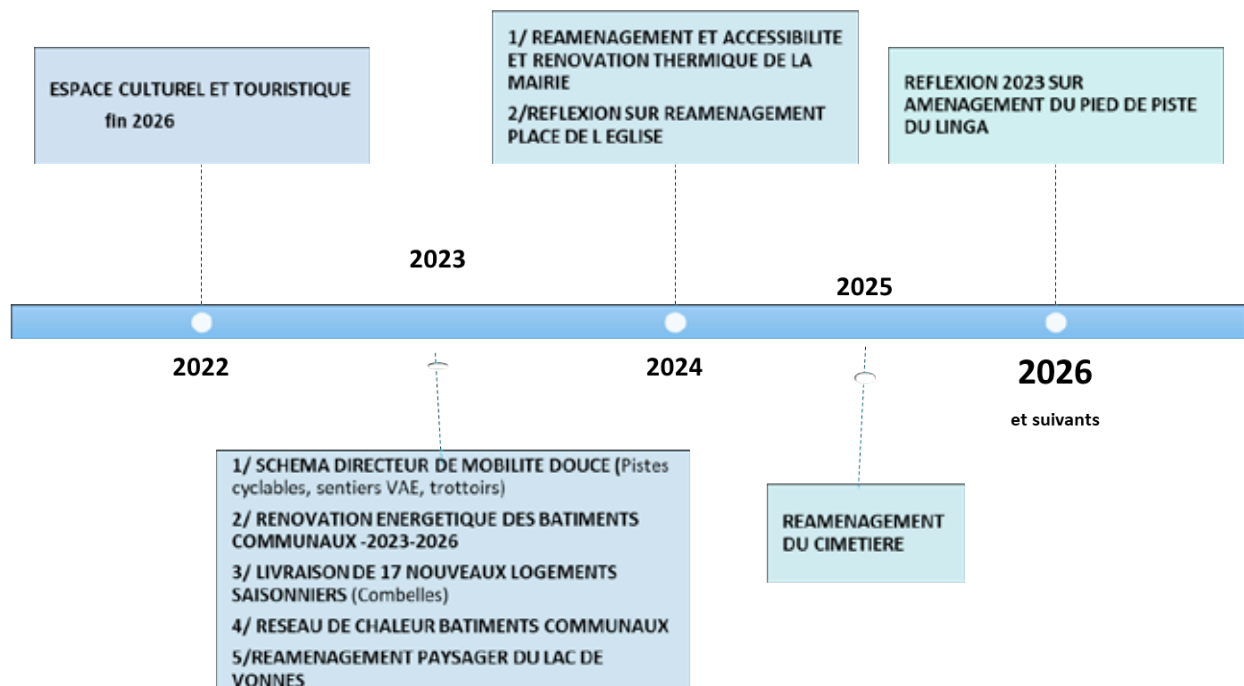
ESPACE CULTUREL ET TOURISTIQUE
fin 2026

1/ REAMENAGEMENT ET ACCESSIBILITE ET RENOVATION THERMIQUE DE LA MAIRIE

2/REFLEXION SUR REAMENAGEMENT PLACE DE L EGLISE

REFLEXION 2023 SUR AMENAGEMENT DU PIED DE PISTE DU LINGA

2023

2025

2022

2024

2026

et suivants

1/ SCHEMA DIRECTEUR DE MOBILITE DOUCE (Pistes cyclables, sentiers VAE, trottoirs)

2/ RENOVATION ENERGETIQUE DES BATIMENTS COMMUNAUX -2023-2026

3/ LIVRAISON DE 17 NOUVEAUX LOGEMENTS SAISONNIERS (Combelles)

4/ RESEAU DE CHALEUR BATIMENTS COMMUNAUX

5/REAMENAGEMENT PAYSAGER DU LAC DE VONNES

REAMENAGEMENT DU CIMETIERE